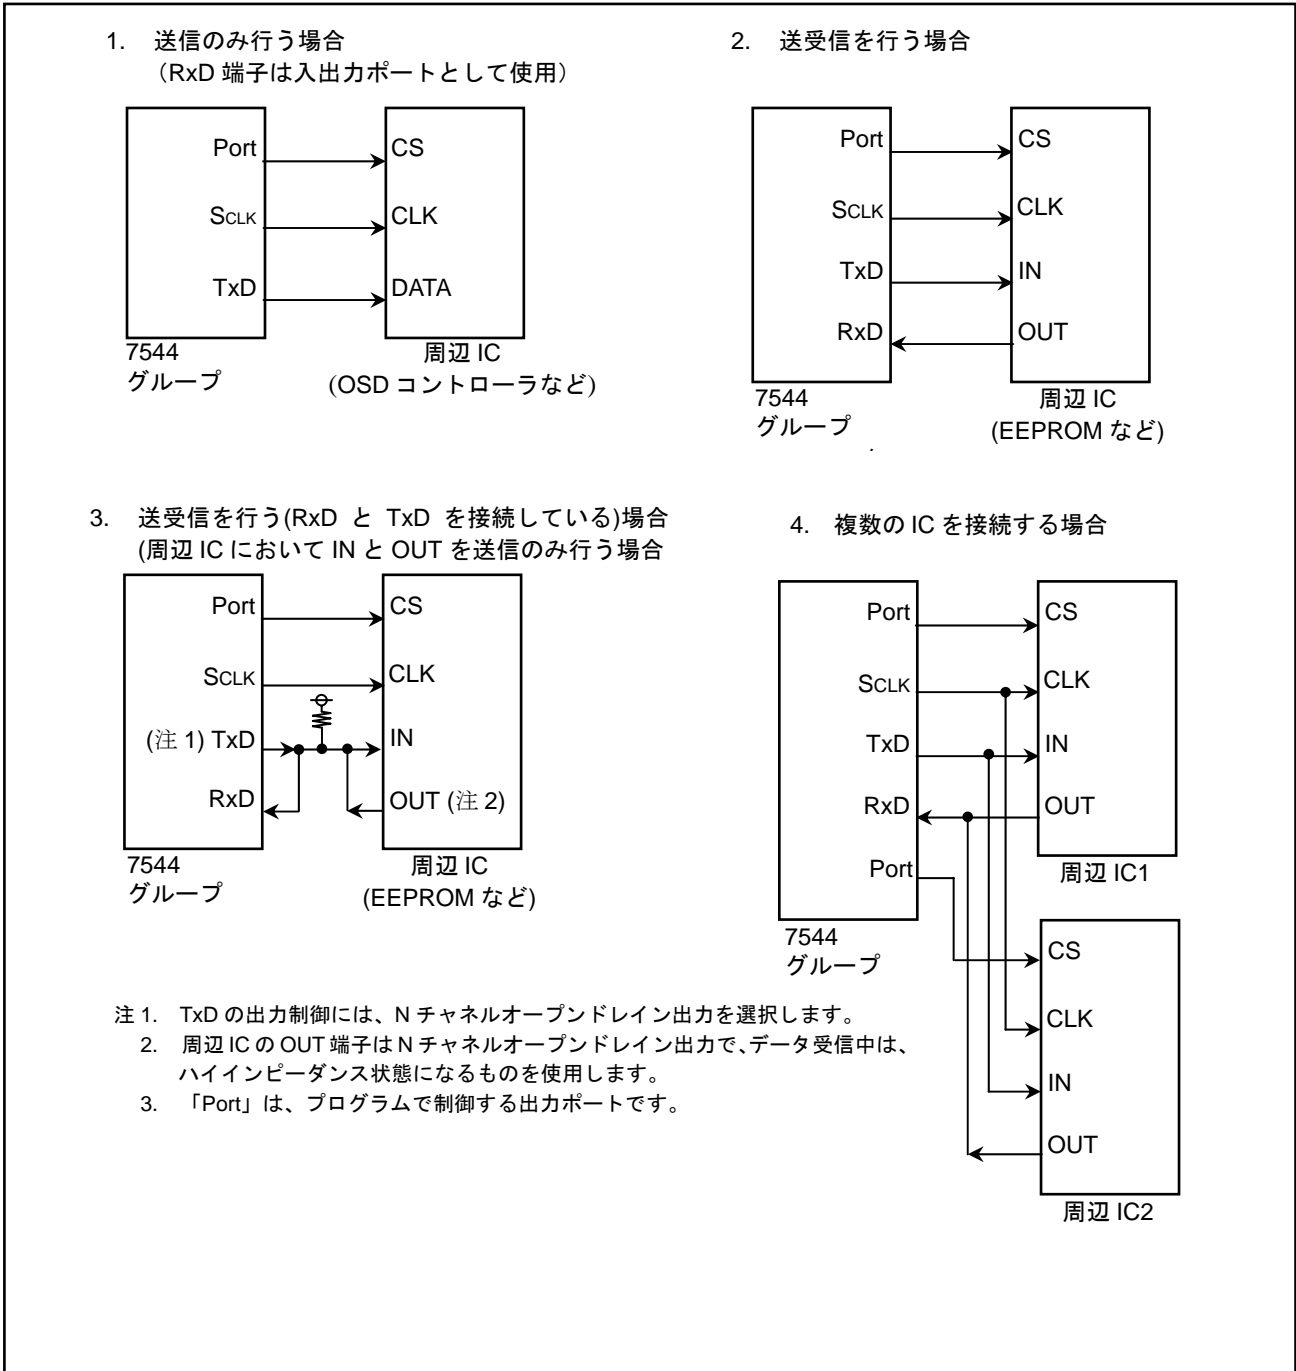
1. 送信のみ行う場合
（RxD 端子は入出力ポートとして使用）

Port
SCLK
TxD
CS
CLK
DATA
7544
グループ
周辺 IC
(OSD コントローラなど)

2. 送受信を行う場合

Port
SCLK
TxD
RxD
CS
CLK
IN
OUT
7544
グループ
周辺 IC
(EEPROM など)

3. 送受信を行う(RxD と TxD を接続している)場合
(周辺 IC において IN と OUT を送信のみ行う場合

Port
SCLK
(注 1) TxD
RxD
CS
CLK
IN
OUT (注 2)
7544
グループ
周辺 IC
(EEPROM など)

4. 複数の IC を接続する場合

Port
SCLK
TxD
RxD
Port
CS
CLK
IN
OUT
周辺 IC1
CS
CLK
IN
OUT
周辺 IC2
7544
グループ

注 1. TxD の出力制御には、N チャネルオープンドレイン出力を選択します。
2. 周辺 IC の OUT 端子は N チャネルオープンドレイン出力で、データ受信中は、ハイインピーダンス状態になるものを使用します。
3. 「Port」は、プログラムで制御する出力ポートです。